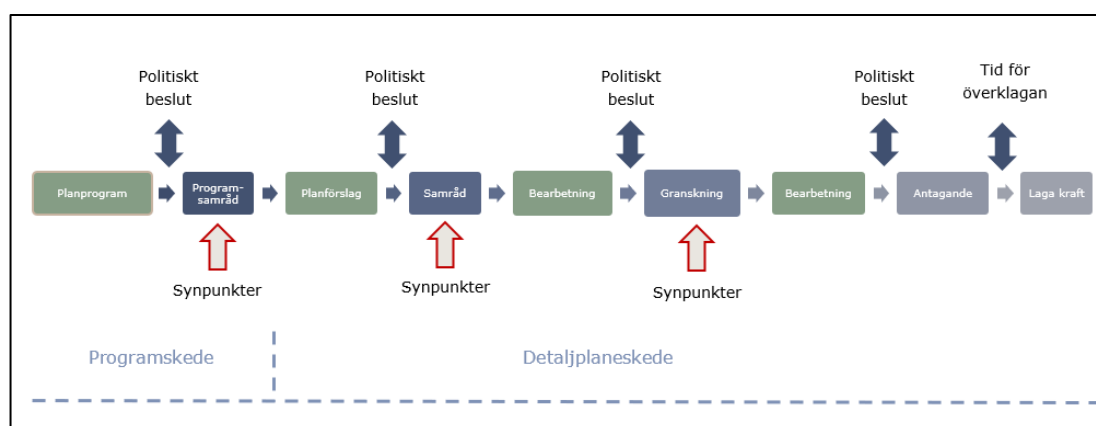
Politiskt beslut

Politiskt beslut

Politiskt beslut

Politiskt beslut

Tid för överklagan

Planprogram

Programsamråd

Planförslag

Samråd

Bearbetning

Granskning

Bearbetning

Antagande

Laga kraft

Synpunkter

Synpunkter

Synpunkter

Programskede

Detaljplaneskede